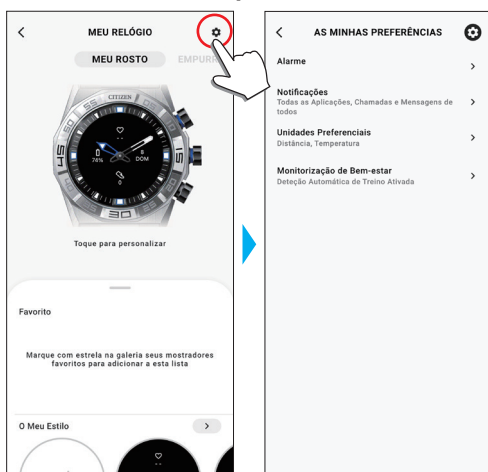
<

MEU RELÓGIO

MEU ROSTO

EMPURR

CITIZEN

74%

8

DOM

Toque para personalizar

Favorito

Marque com estrela na galeria seus mostradores favoritos para adicionar a esta lista

O Meu Estilo

>

<

AS MINHAS PREFERÊNCIAS

Alarme

>

Notificações
Todas as Aplicações, Chamadas e Mensagens de todos

>

Unidades Preferenciais
Distância, Temperatura

>

Monitorização de Bem-estar
Deteção Automática de Treino Ativada

>